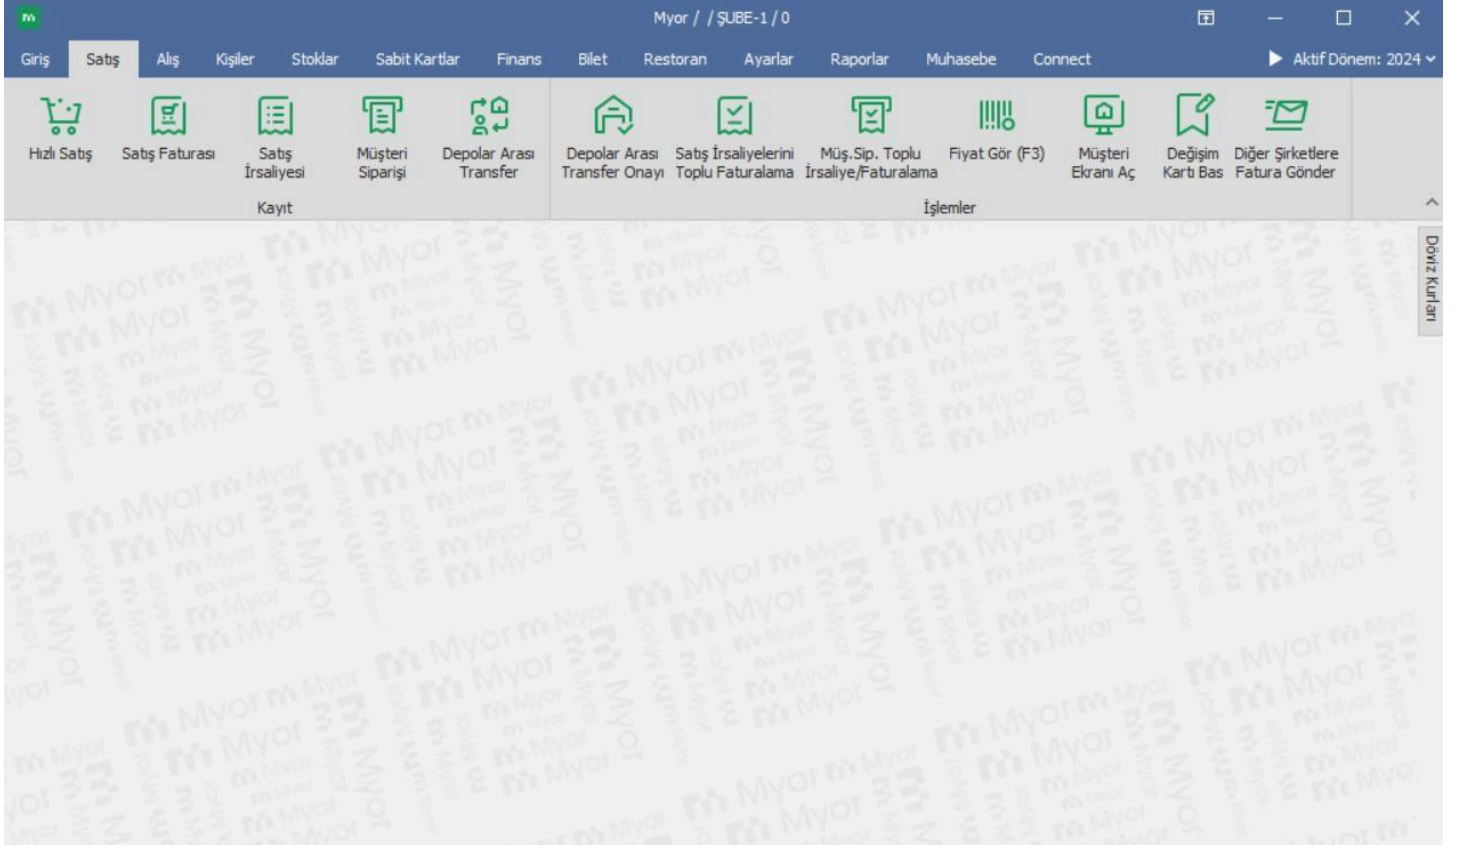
Myor / / ŞUBE-1 / 0

Giriş Satış Alış Kişiler Stoklar Sabit Kartlar Finans Bilet Restoran Ayarlar Raporlar Muhasebe Connect

Aktif Dönem: 2024

Hızlı Satış
Satış Faturası
Satış İrsaliyesi
Müşteri Siparişi
Depolar Arası Transfer
Kayıt

Depolar Arası Transfer Onayı
Satış İrsaliyelerini Toplu Faturalama
Müş.Sip. Toplu İrsaliye/Faturalama
Fiyat Gör (F3)
Müşteri Ekranı Aç
Değişim Kartı Bas
Diğer Şirketlere Fatura Gönder
İşlemler

Döviz Kurları